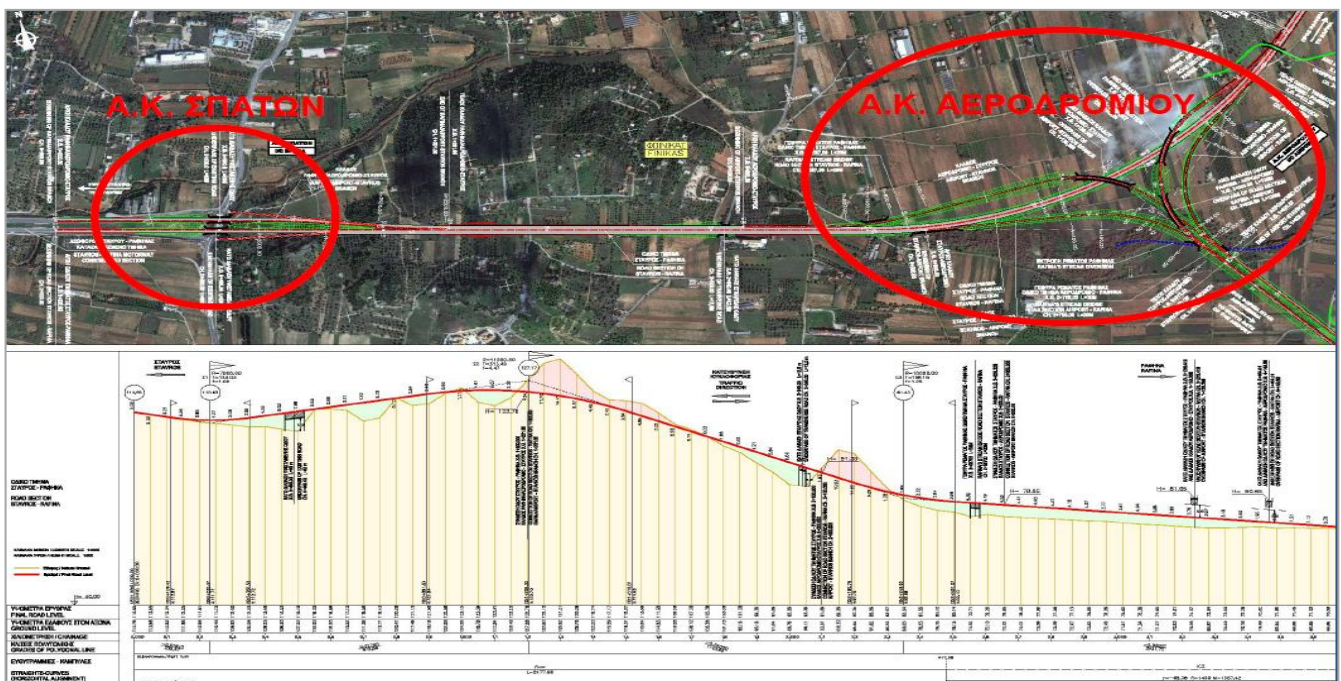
Α.Κ. ΣΠΑΤΩΝ

Α.Κ. ΑΕΡΟΔΡΟΜΙΟΥ

ΦΟΙΝΙΚΑΣ
FINIKAS

ΣΤΑΥΡΟΣ
STAVROS

ΚΑΤΕΥΘΥΝΣΗ ΚΥΚΛΟΦΟΡΙΑΣ
TRAFFIC DIRECTION

ΡΑΦΗΝΑ
RAFINA

ΟΔΙΚΟ ΤΜΗΜΑ ΣΤΑΥΡΟΣ - ΡΑΦΗΝΑ

ROAD SECTION STAVROS - RAFINA

ΥΨΟΜΕΤΡΑ ΕΡΥΘΡΑΣ
FINAL ROAD LEVEL

ΥΨΟΜΕΤΡΑ ΕΔΑΦΟΥΣ ΣΤΟΝ ΑΞΟΝΑ
GROUND LEVEL

ΧΙΛΙΟΜΕΤΡΗΣΗ / CHAINAGE

ΚΛΙΣΕΙΣ ΠΟΛΥΓΩΝΙΚΗΣ
GRADES OF POLYGONAL LINE

ΕΥΘΥΓΡΑΜΜΙΕΣ - ΚΑΜΠΥΛΕΣ
STRAIGHTS-CURVES
(HORIZONTAL ALIGNMENT)